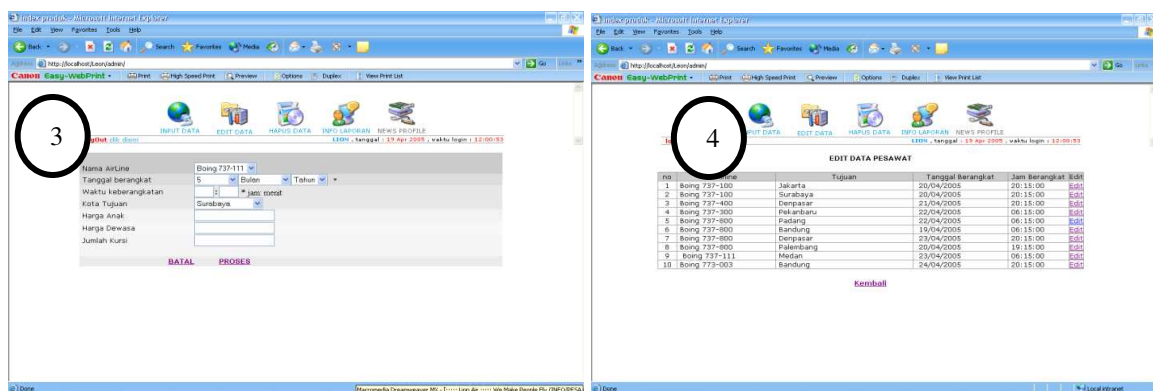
index produk - Microsoft Internet Explorer

File Edit View Favorites Tools Help

Back Search Favorites Media

Address http://localhost/Leon/admin/

Go Links

Canon Easy-WebPrint Print High Speed Print Preview Options Duplex View Print List

3

INPUT DATA EDIT DATA HAPUS DATA INFO LAPORAN NEWS PROFILE

Logout klik disini

LEON , tanggal : 19 Apr 2005 , waktu login : 12:00:53

Nama AirLine Boeing 737-111

Tanggal berangkat 5 Bulan Tahun *

Waktu keberangkatan : * jam: menit

Kota Tujuan Surabaya

Harga Anak

Harga Dewasa

Jumlah Kursi

BATAL PROSES

Done

Macromedia Dreamweaver MX - [..... Leon Air ..... We Make People Fly (INFO/PESA]

index produk - Microsoft Internet Explorer

File Edit View Favorites Tools Help

Back Search Favorites Media

Address http://localhost/Leon/admin/

Go Links

Canon Easy-WebPrint Print High Speed Print Preview Options Duplex View Print List

4

INPUT DATA EDIT DATA HAPUS DATA INFO LAPORAN NEWS PROFILE

LEON , tanggal : 19 Apr 2005 , waktu login : 12:00:53

EDIT DATA PESAWAT

| no | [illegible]line | Tujuan | Tanggal Berangkat | Jam Berangkat | Edit |
|---|---|---|---|---|---|
| 1 | Boing 737-100 | Jakarta | 20/04/2005 | 20:15:00 | Edit |
| 2 | Boing 737-100 | Surabaya | 20/04/2005 | 20:15:00 | Edit |
| 3 | Boing 737-400 | Denpasar | 21/04/2005 | 20:15:00 | Edit |
| 4 | Boing 737-300 | Pekanbaru | 22/04/2005 | 06:15:00 | Edit |
| 5 | Boing 737-800 | Padang | 22/04/2005 | 06:15:00 | Edit |
| 6 | Boing 737-800 | Bandung | 19/04/2005 | 20:15:00 | Edit |
| 7 | Boing 737-800 | Denpasar | 23/04/2005 | 20:15:00 | Edit |
| 8 | Boing 737-800 | Palembang | 20/04/2005 | 19:15:00 | Edit |
| 9 | Boing 737-111 | Medan | 23/04/2005 | 06:15:00 | Edit |
| 10 | Boing 773-003 | Bandung | 24/04/2005 | 20:15:00 | Edit |

Kembali

Done

Local intranet